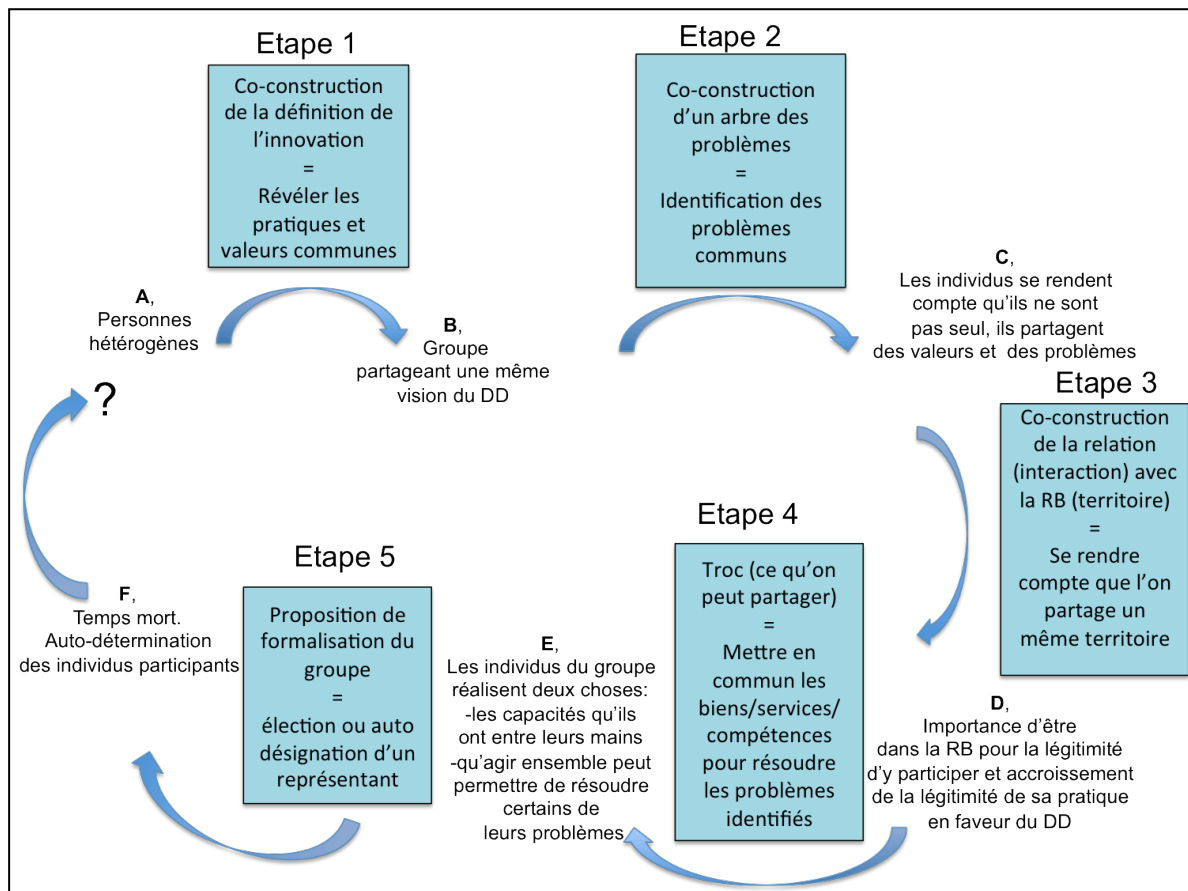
Etape 1

Co-construction de la définition de l'innovation
=
Révéler les pratiques et valeurs communes

Etape 2

Co-construction d'un arbre des problèmes
=
Identification des problèmes communs

A,
Personnes hétérogènes

B,
Groupe partageant une même vision du DD

C,
Les individus se rendent compte qu'ils ne sont pas seul, ils partagent des valeurs et des problèmes

?

Etape 3

Co-construction de la relation (interaction) avec la RB (territoire)
=
Se rendre compte que l'on partage un même territoire

Etape 4

Troc (ce qu'on peut partager)
=
Mettre en commun les biens/services/ compétences pour résoudre les problèmes identifiés

Etape 5

Proposition de formalisation du groupe
=
élection ou auto désignation d'un représentant

F,
Temps mort.
Auto-détermination des individus participants

E,
Les individus du groupe réalisent deux choses:
-les capacités qu'ils ont entre leurs mains
-qu'agir ensemble peut permettre de résoudre certains de leurs problèmes

D,
Importance d'être dans la RB pour la légitimité d'y participer et accroissement de la légitimité de sa pratique en faveur du DD